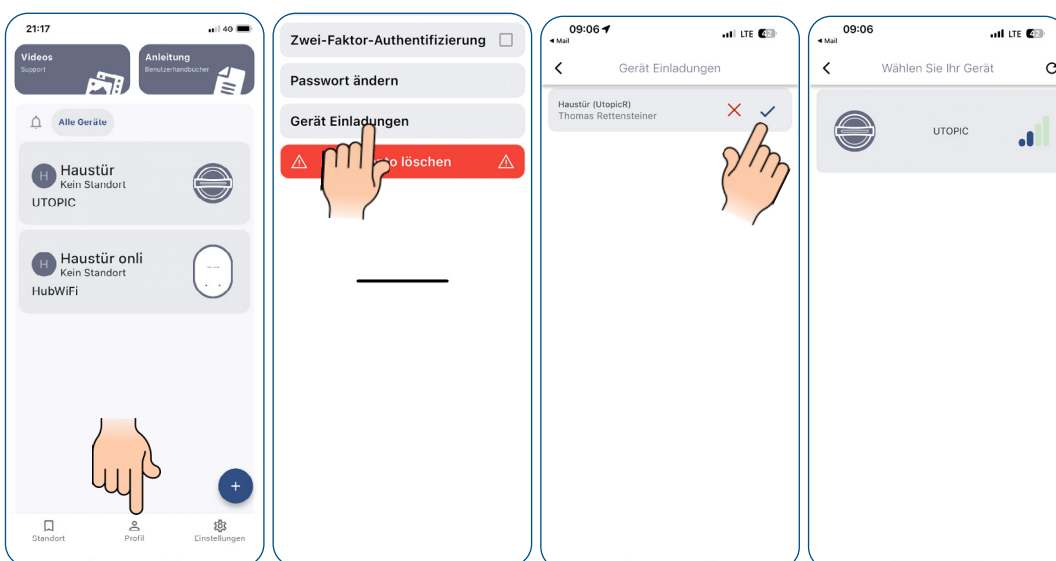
21:17
4G

Videos
Support

Anleitung
Benutzerhandbücher

Alle Geräte

H Haustür
Kein Standort
UTOPIC

H Haustür onli
Kein Standort
HubWiFi

+

Standort
Profil
Einstellungen

Zwei-Faktor-Authentifizierung

Passwort ändern

Gerät Einladungen

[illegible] löschen

09:06
◂ Mail
LTE 42

Gerät Einladungen

Haustür (UtopicR)
Thomas Rettensteiner

09:06
◂ Mail
LTE 42

Wählen Sie Ihr Gerät

UTOPIC